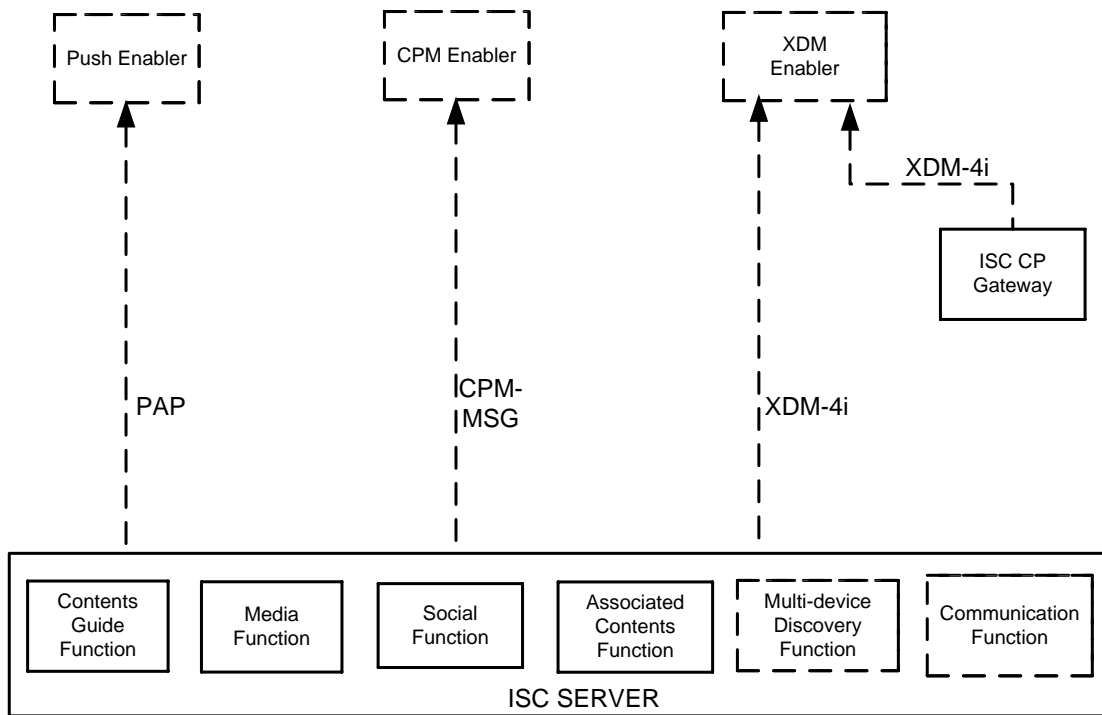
Push Enabler

CPM Enabler

XDM Enabler

XDM-4i

ISC CP Gateway

PAP

CPM-MSG

XDM-4i

Contents Guide Function

Media Function

Social Function

Associated Contents Function

Multi-device Discovery Function

Communication Function

ISC SERVER